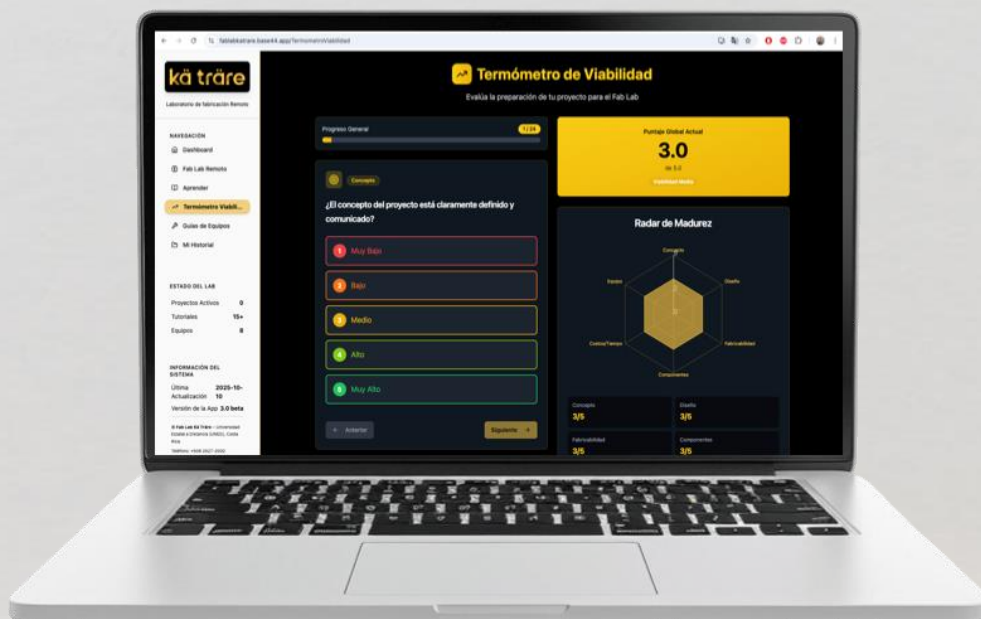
fablabktrare.base44.app/TermometroViabilidad

kä träre
Laboratorio de fabricación Remoto

NAVEGACIÓN
Dashboard
Fab Lab Remoto
Aprender
Termómetro Viabili...
Guías de Equipos
Mi Historial

ESTADO DEL LAB
Proyectos Activos 0
Tutoriales 15+
Equipos 8

INFORMACIÓN DEL SISTEMA
Última Actualización 2025-10-10
Versión de la App 3.0 beta

© Fab Lab Kä Träre - Universidad Estatal a Distancia (UNED), Costa Rica
Teléfono: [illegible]

Termómetro de Viabilidad
Evalúa la preparación de tu proyecto para el Fab Lab

Progreso General 1/36

Concepto
¿El concepto del proyecto está claramente definido y comunicado?
1 Muy Bajo
2 Bajo
3 Medio
4 Alto
5 Muy Alto

← Anterior
Siguiente →

Puntaje Global Actual
3.0
de 5.0
Viabilidad Media

Radar de Madurez
Concepto
Diseño
Fabricabilidad
Componentes
Costos/Tiempo
Equipo

Concepto 3/5
Diseño 3/5
Fabricabilidad 3/5
Componentes 3/5